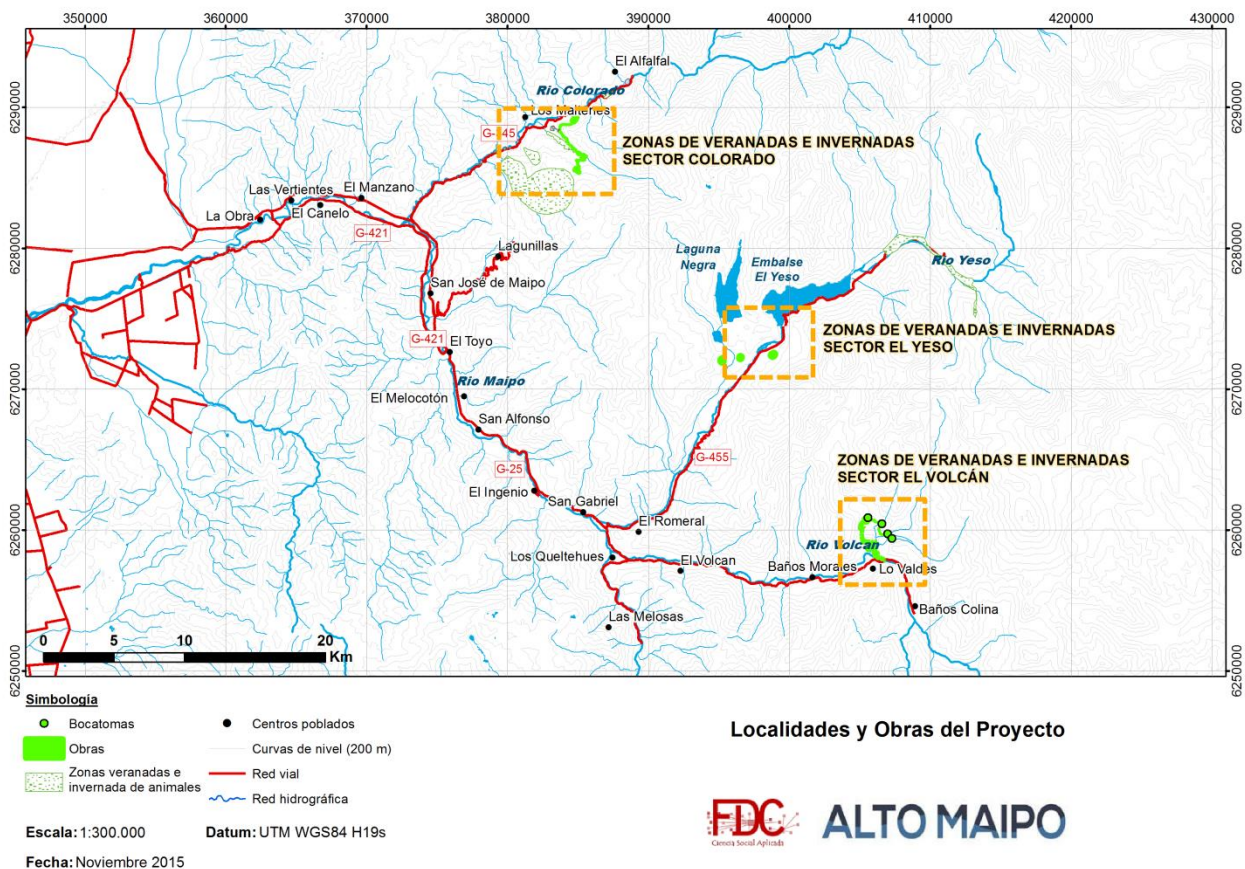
350000 360000 370000 380000 390000 400000 410000 420000 430000

6290000
6280000
6270000
6260000
6250000

El Alfalfal
Rio Colorado
Los Maitenes
G-345
ZONAS DE VERANADAS E INVERNADAS SECTOR COLORADO
Las Vertientes
El Manzano
La Obra
El Canelo
G-421
Lagunillas
San Jose de Maipo
Laguna Negra
Embalse El Yeso
Rio Yeso
ZONAS DE VERANADAS E INVERNADAS SECTOR EL YESO
G-421
El Toyo
Rio Maipo
El Melocotón
San Alfonso
G-25
G-455
El Ingenio
San Gabriel
El Romeral
ZONAS DE VERANADAS E INVERNADAS SECTOR EL VOLCÁN
Rio Volcan
Los Queltehues
El Volcan
Baños Morales
Lo Valdes
Baños Colina
Las Melosas
0 5 10 20 Km

Simbología
Bocatomas
Obras
Zonas veranadas e invernada de animales
Centros poblados
Curvas de nivel (200 m)
Red vial
Red hidrográfica

Escala: 1:300.000
Datum: UTM WGS84 H19s
Fecha: Noviembre 2015

Localidades y Obras del Proyecto

FDC
Ciencia Social Aplicada
ALTO MAIPO